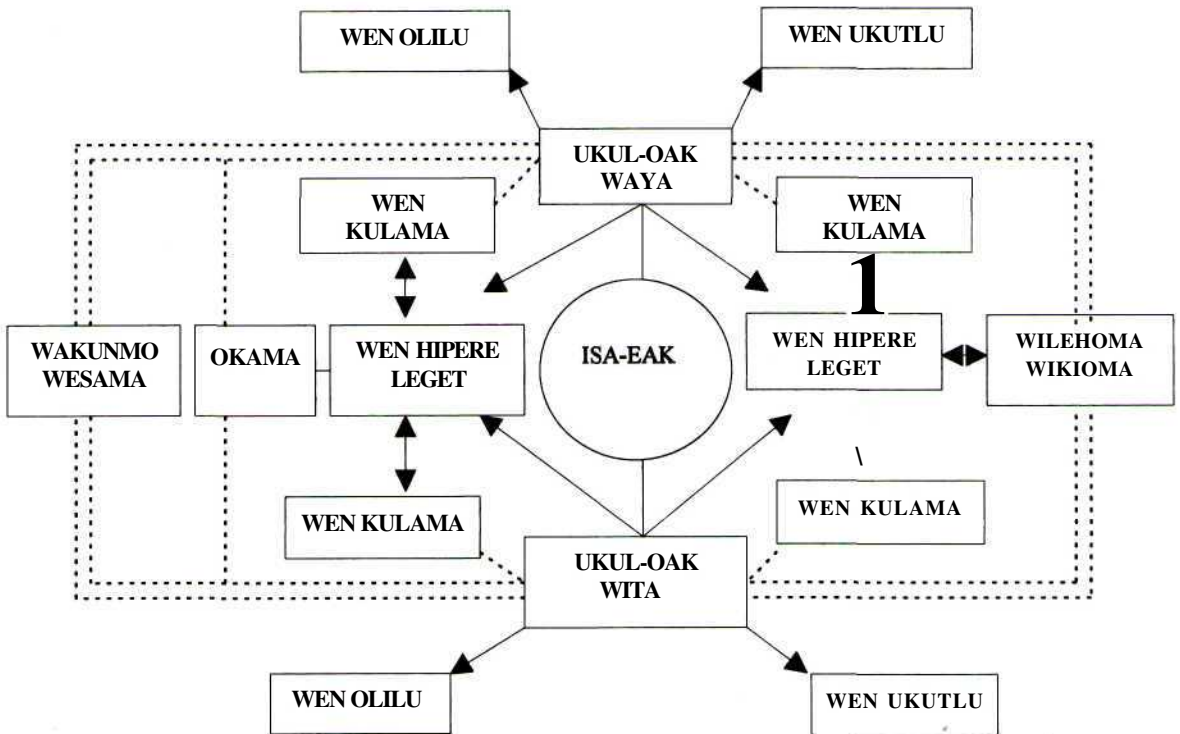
WEN OLILU

WEN UKUTLU

UKUL-OAK WAYA

WEN KULAMA

WEN KULAMA

1

WAKUNMO WESAMA

OKAMA

WEN HIPERE LEGET

ISA-EAK

WEN HIPERE LEGET

WILEHOMA WIKIOMA

\

WEN KULAMA

WEN KULAMA

UKUL-OAK WITA

WEN OLILU

WEN UKUTLU